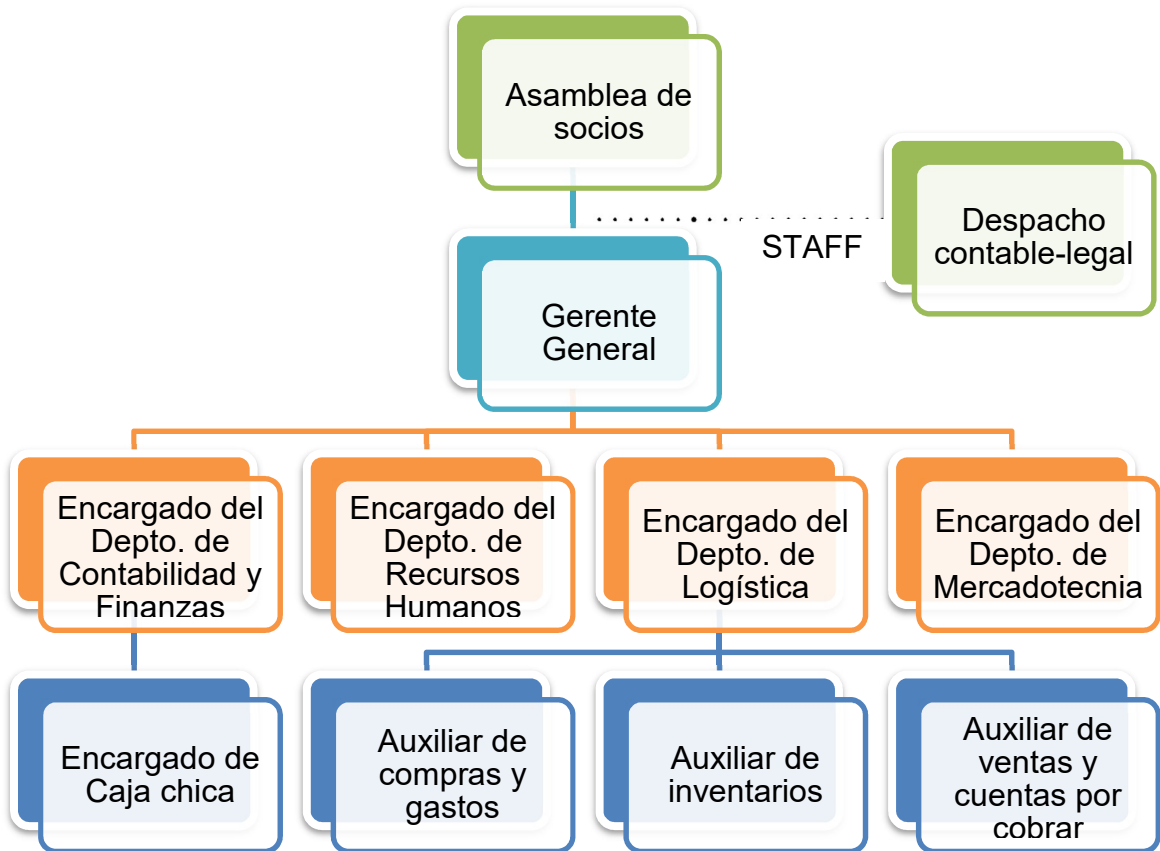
Asamblea de socios

Despacho contable-legal

STAFF

Gerente General

Encargado del Depto. de Contabilidad y Finanzas

Encargado del Depto. de Recursos Humanos

Encargado del Depto. de Logística

Encargado del Depto. de Mercadotecnia

Encargado de Caja chica

Auxiliar de compras y gastos

Auxiliar de inventarios

Auxiliar de ventas y cuentas por cobrar